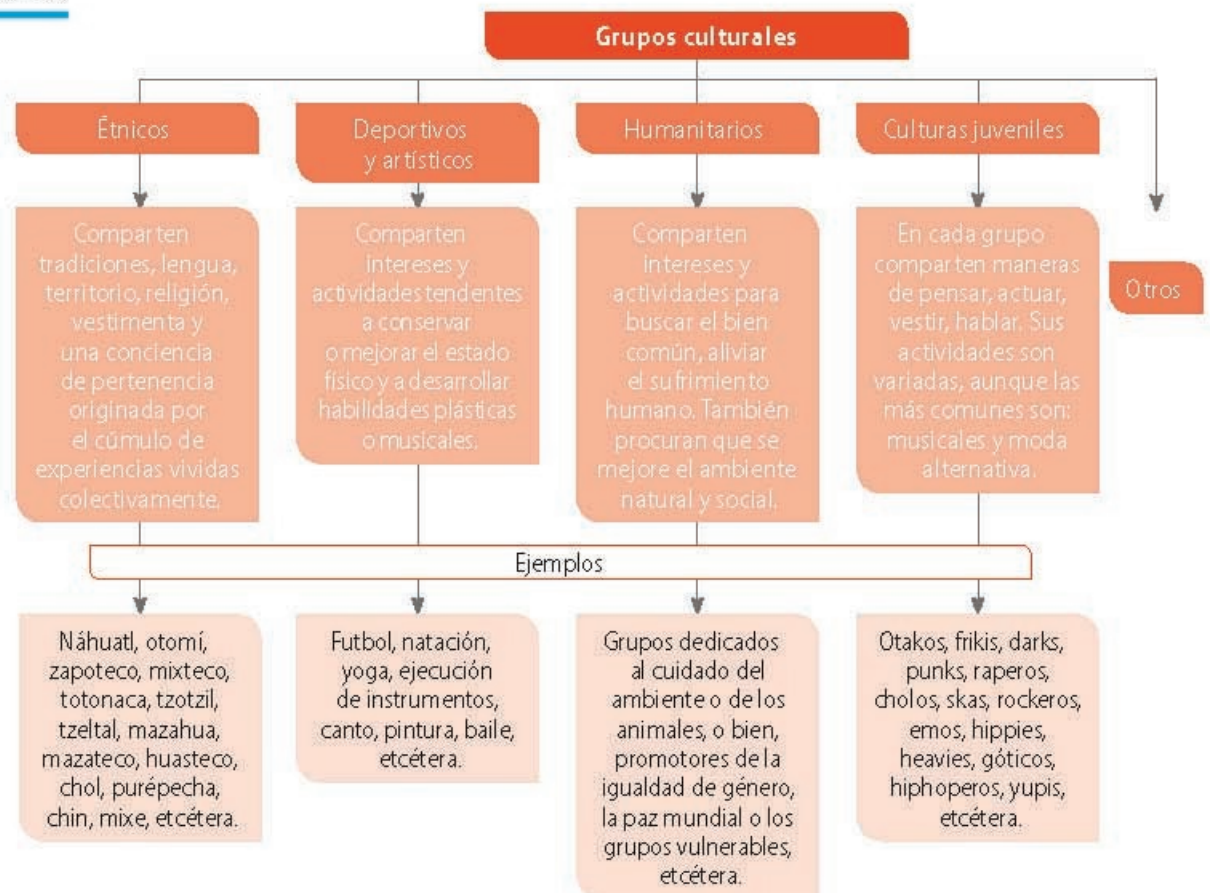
Grupos culturales

Étnicos

Comparten tradiciones, lengua, territorio, religión, vestimenta y una conciencia de pertenencia originada por el cúmulo de experiencias vividas colectivamente.

Deportivos y artísticos

Comparten intereses y actividades tendentes a conservar o mejorar el estado físico y a desarrollar habilidades plásticas o musicales.

Humanitarios

Comparten intereses y actividades para buscar el bien común, aliviar el sufrimiento humano. También procuran que se mejore el ambiente natural y social.

Culturas juveniles

En cada grupo comparten maneras de pensar, actuar, vestir, hablar. Sus actividades son variadas, aunque las más comunes son: musicales y moda alternativa.

Otros

Ejemplos

Náhuatl, otomí, zapoteco, mixteco, totonaca, tzotzil, tzeltal, mazahua, mazateco, huasteco, chol, purépecha, chin, mixe, etcétera.

Futbol, natación, yoga, ejecución de instrumentos, canto, pintura, baile, etcétera.

Grupos dedicados al cuidado del ambiente o de los animales, o bien, promotores de la igualdad de género, la paz mundial o los grupos vulnerables, etcétera.

Otakos, frikis, darks, punks, raperos, cholos, skas, rockeros, emos, hippies, heavies, góticos, hiphoperos, yupis, etcétera.